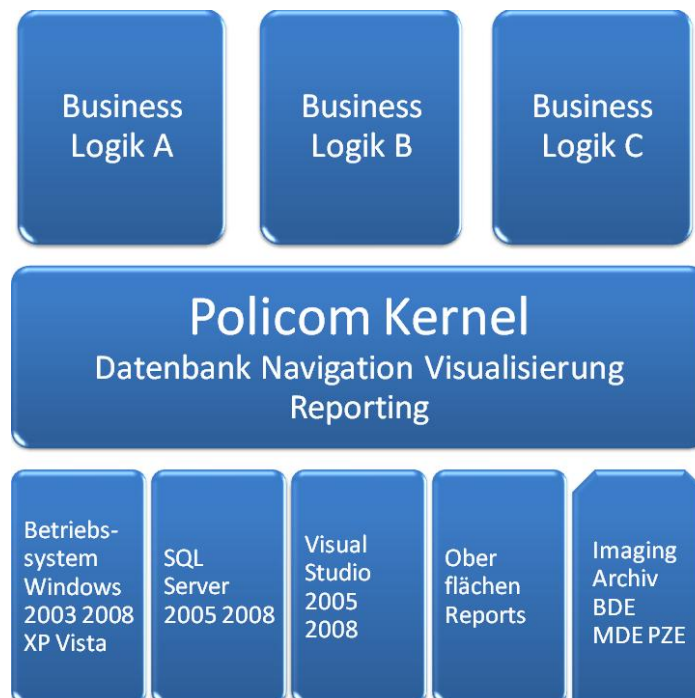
Business Logik A

Business Logik B

Business Logik C

Policom Kernel
Datenbank Navigation Visualisierung Reporting

Betriebs-
system Windows 2003 2008 XP Vista

SQL Server 2005 2008

Visual Studio 2005 2008

Ober flächen Reports

Imaging Archiv BDE MDE PZE